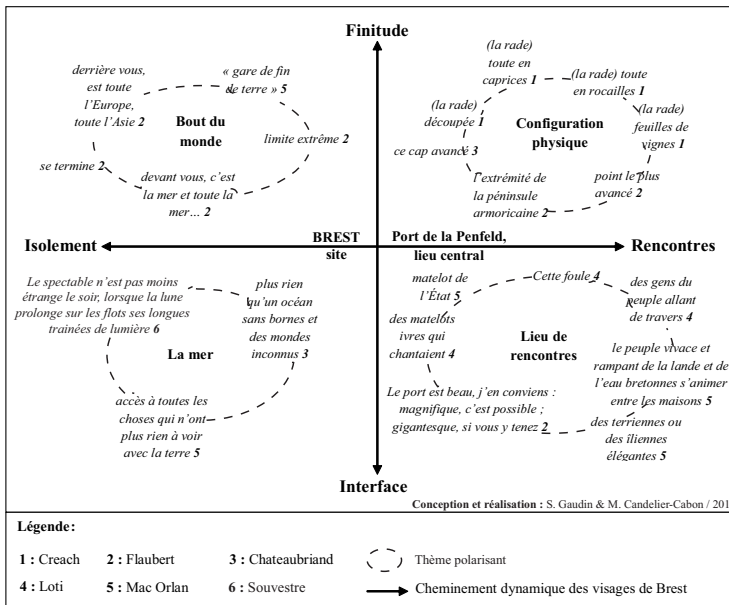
Finitude

derrière vous, est toute l'Europe, toute l'Asie 2

« gare de fin de terre » 5

Bout du monde

limite extrême 2

se termine 2

devant vous, c'est la mer et toute la mer… 2

(la rade) toute en caprices 1

(la rade) toute en rocailles 1

(la rade) découpée 1

Configuration physique

(la rade) feuilles de vignes 1

ce cap avancé 3

point le plus avancé 2

l'extrémité de la péninsule armoricaine 2

Isolement

BREST site

Port de la Penfeld, lieu central

Rencontres

Le spectable n'est pas moins étrange le soir, lorsque la lune prolonge sur les flots ses longues traînées de lumière 6

plus rien qu'un océan sans bornes et des mondes inconnus 3

La mer

accès à toutes les choses qui n'ont plus rien à voir avec la terre 5

matelot de l'État 5

Cette foule 4

des gens du peuple allant de travers 4

des matelots ivres qui chantaient 4

Lieu de rencontres

le peuple vivace et rampant de la lande et de l'eau bretonnes s'animer entre les maisons 5

Le port est beau, j'en conviens : magnifique, c'est possible ; gigantesque, si vous y tenez 2

des terriennes ou des iliennes élégantes 5

Interface

Conception et réalisation : S. Gaudin & M. Candelier-Cabon / 201

Légende :

1 : Creach 2 : Flaubert 3 : Chateaubriand Thème polarisant

4 : Loti 5 : Mac Orlan 6 : Souvestre Cheminement dynamique des visages de Brest